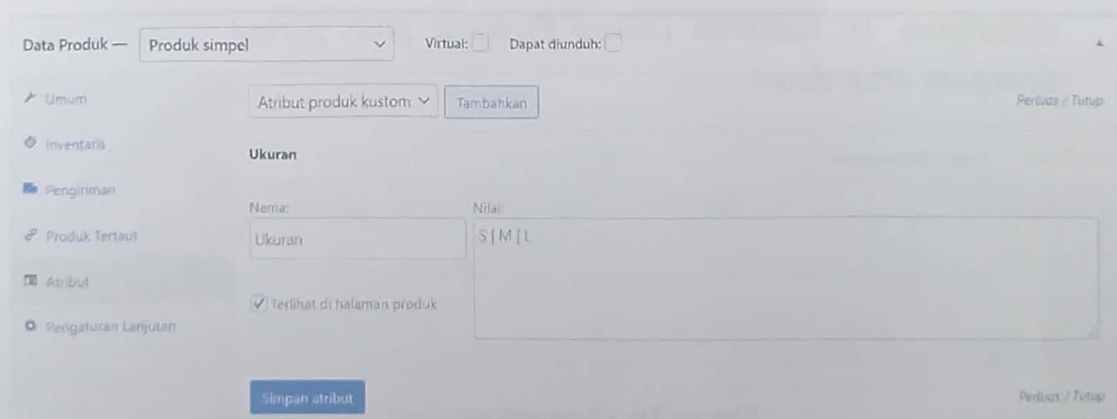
Data Produk — Produk simpel

Virtual:

Dapat diunduh:

Umum

Inventaris

Pengiriman

Produk Tertaut

Atribut

Pengaturan Lanjutan

Atribut produk kustom

Tambahkan

Perluas / Tutup

Ukuran

Nama:

Ukuran

Nilai:

S | M | L

Terlihat di halaman produk

Simpan atribut

Perluas / Tutup